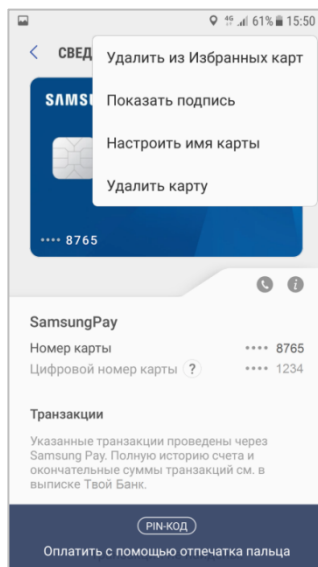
4G 61% 15:50

< СВЕД

Удалить из Избранных карт

Показать подпись

Настроить имя карты

Удалить карту

SAMS

•••• 8765

SamsungPay

Номер карты •••• 8765

Цифровой номер карты ? •••• 1234

Транзакции

Указанные транзакции проведены через Samsung Pay. Полную историю счета и окончательные суммы транзакций см. в выписке Твой Банк.

PIN-КОД

Оплатить с помощью отпечатка пальца